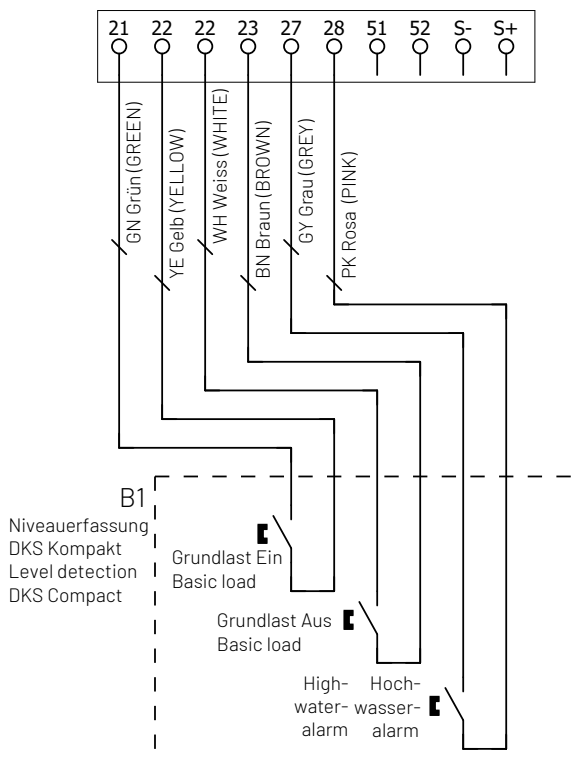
21 22 22 23 27 28 51 52 S- S+

GN Grün (GREEN)
YE Gelb (YELLOW)
WH Weiss (WHITE)
BN Braun (BROWN)
GY Grau (GREY)
PK Rosa (PINK)

B1
Niveauerfassung
DKS Kompakt
Level detection
DKS Compact

Grundlast Ein
Basic load

Grundlast Aus
Basic load

High-water-alarm

Hochwasser-alarm